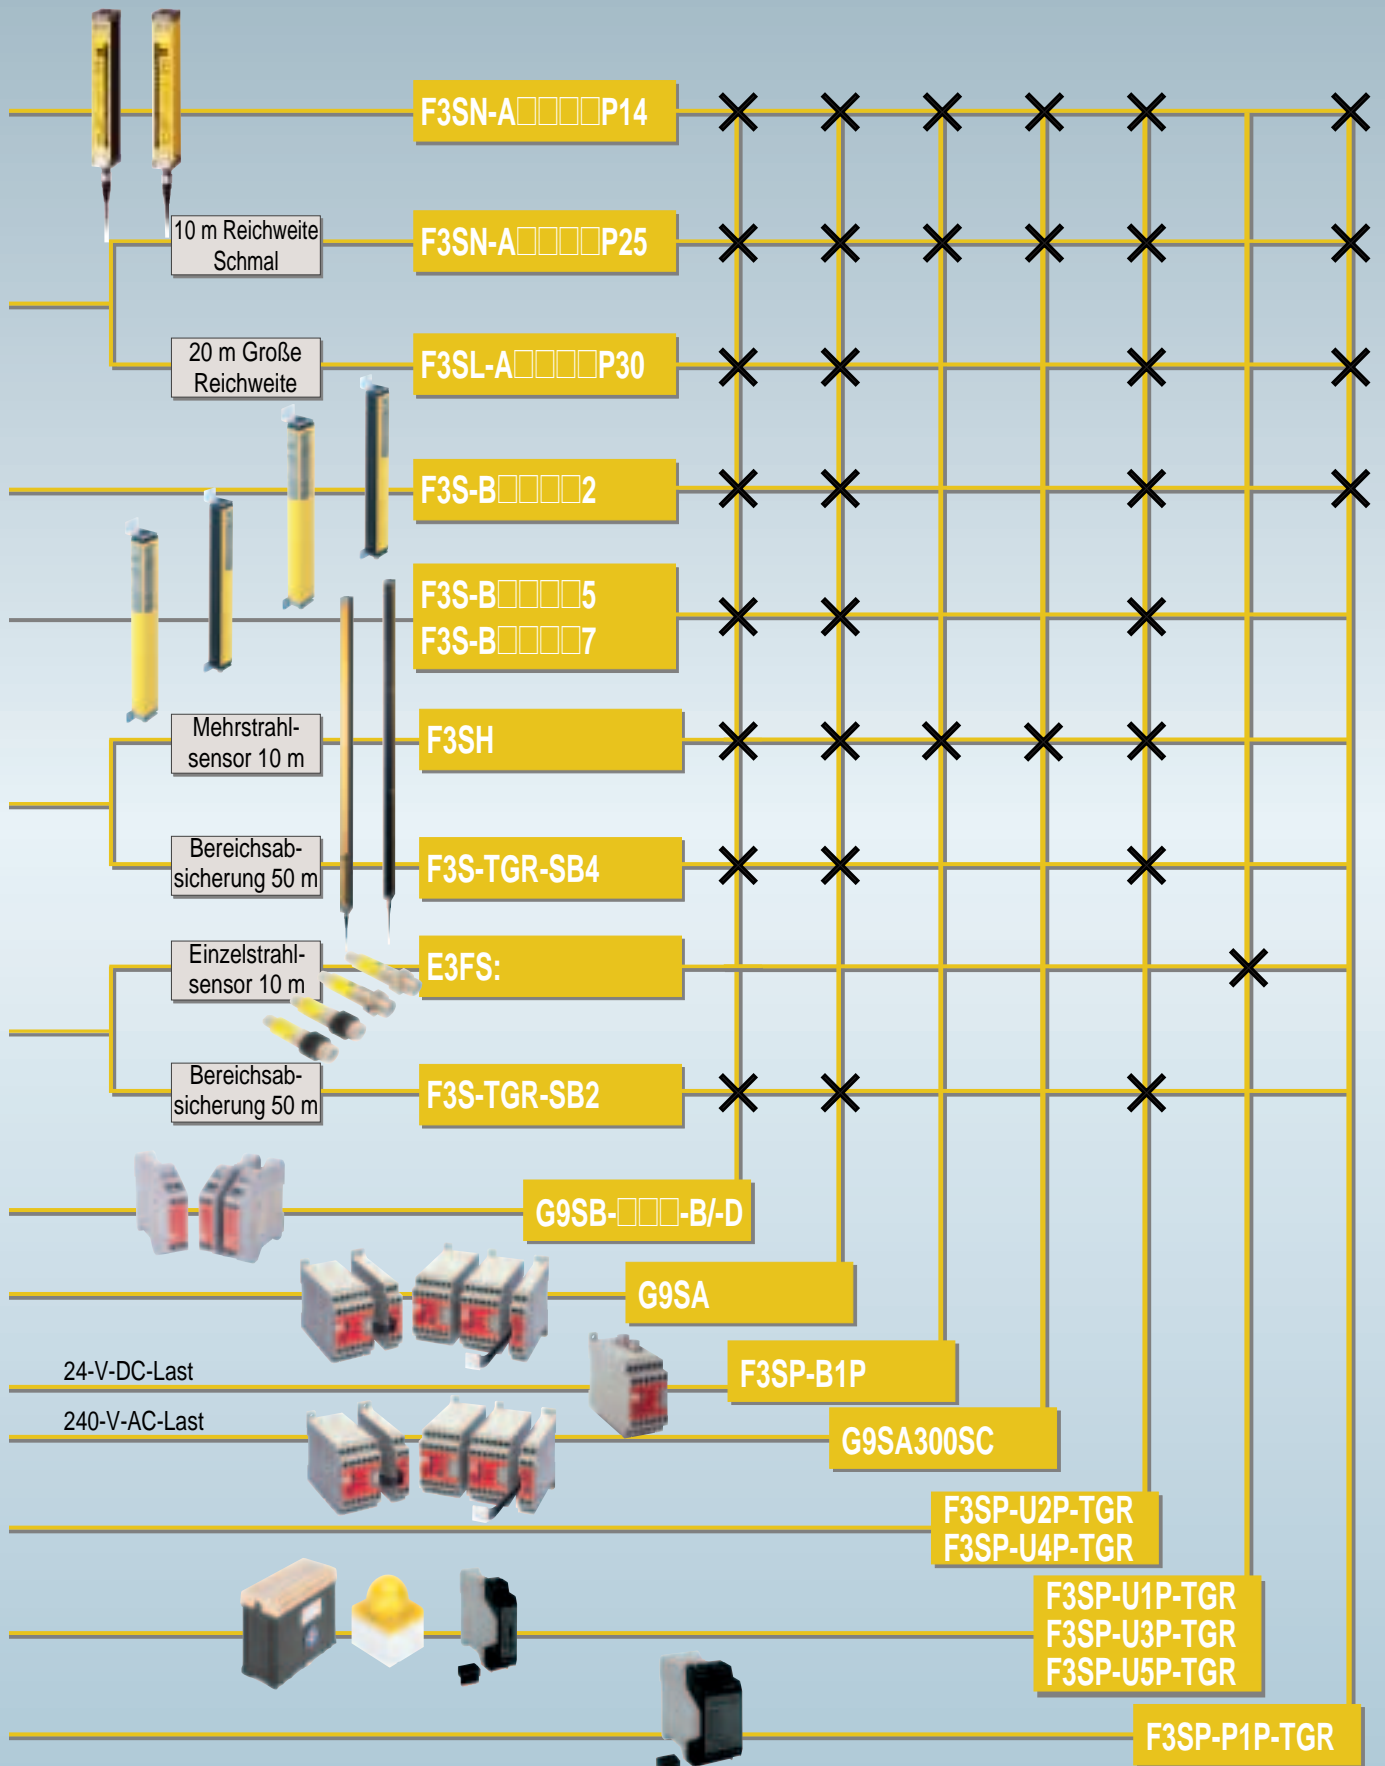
F3SN-A□□□□P14

10 m Reichweite Schmal

F3SN-A□□□□P25

20 m Große Reichweite

F3SL-A□□□□P30

F3S-B□□□□2

F3S-B□□□□5
F3S-B□□□□7

Mehrstrahlsensor 10 m

F3SH

Bereichsabsicherung 50 m

F3S-TGR-SB4

Einzelstrahlsensor 10 m

E3FS:

Bereichsabsicherung 50 m

F3S-TGR-SB2

G9SB-□□□-B/-D

G9SA

24-V-DC-Last

F3SP-B1P

240-V-AC-Last

G9SA300SC

F3SP-U2P-TGR
F3SP-U4P-TGR

F3SP-U1P-TGR
F3SP-U3P-TGR
F3SP-U5P-TGR

F3SP-P1P-TGR